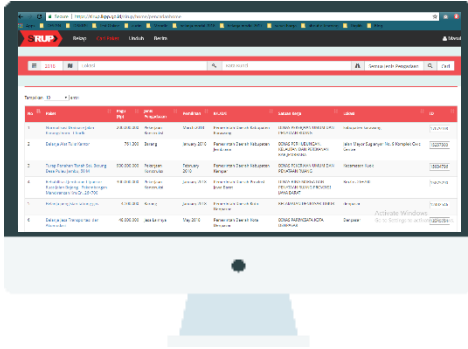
Secure | https://sirup.lkpp.go.id/sirup/home/penyedia

SiRUP Beranda Cari Paket Unduh Berita

2018 Cari

Tampilkan 10 data

| No | Paket | Pagu (Rp) | Jenis Pengadaan | Pemilihan | K/L/D/I | Satuan Kerja | Lokasi | ID |
|---|---|---|---|---|---|---|---|---|
| 1 | | | | | | | | |
| 2 | Belanja Alat Tulis Kantor | 750.000 | Barang | January 2018 | Pemerintah Daerah Kabupaten | | | |
| 3 | | 200.000.000 | | January 2018 | | | | |
| 4 | | | | January 2018 | | | | |
| 5 | | | | | | | | |
| 6 | | 10.000.000 | Jasa Lainnya | May 2018 | | | | |

Activate Windows
Go to Settings to activate Windows.